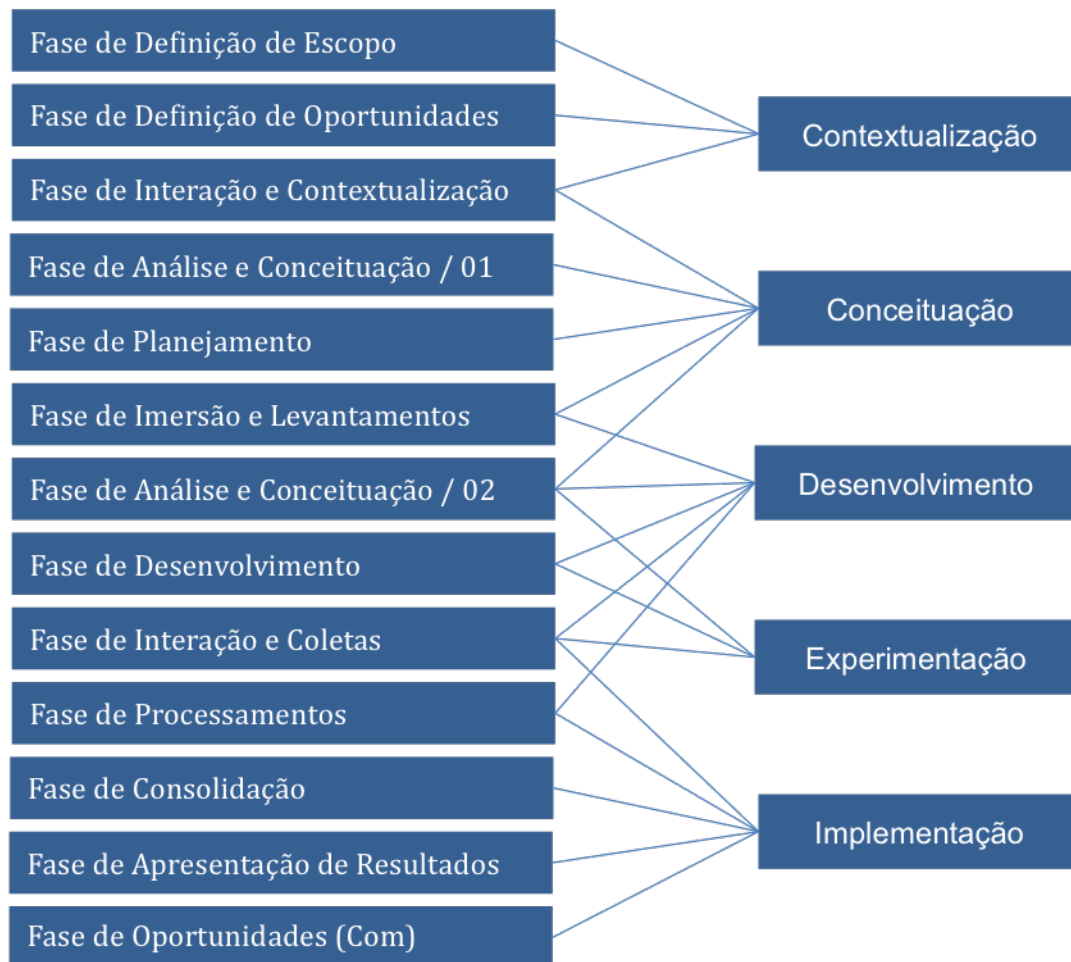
Fase de Definição de Escopo
Fase de Definição de Oportunidades
Fase de Interação e Contextualização
Fase de Análise e Conceituação / 01
Fase de Planejamento
Fase de Imersão e Levantamentos
Fase de Análise e Conceituação / 02
Fase de Desenvolvimento
Fase de Interação e Coletas
Fase de Processamentos
Fase de Consolidação
Fase de Apresentação de Resultados
Fase de Oportunidades (Com)

Contextualização
Conceituação
Desenvolvimento
Experimentação
Implementação